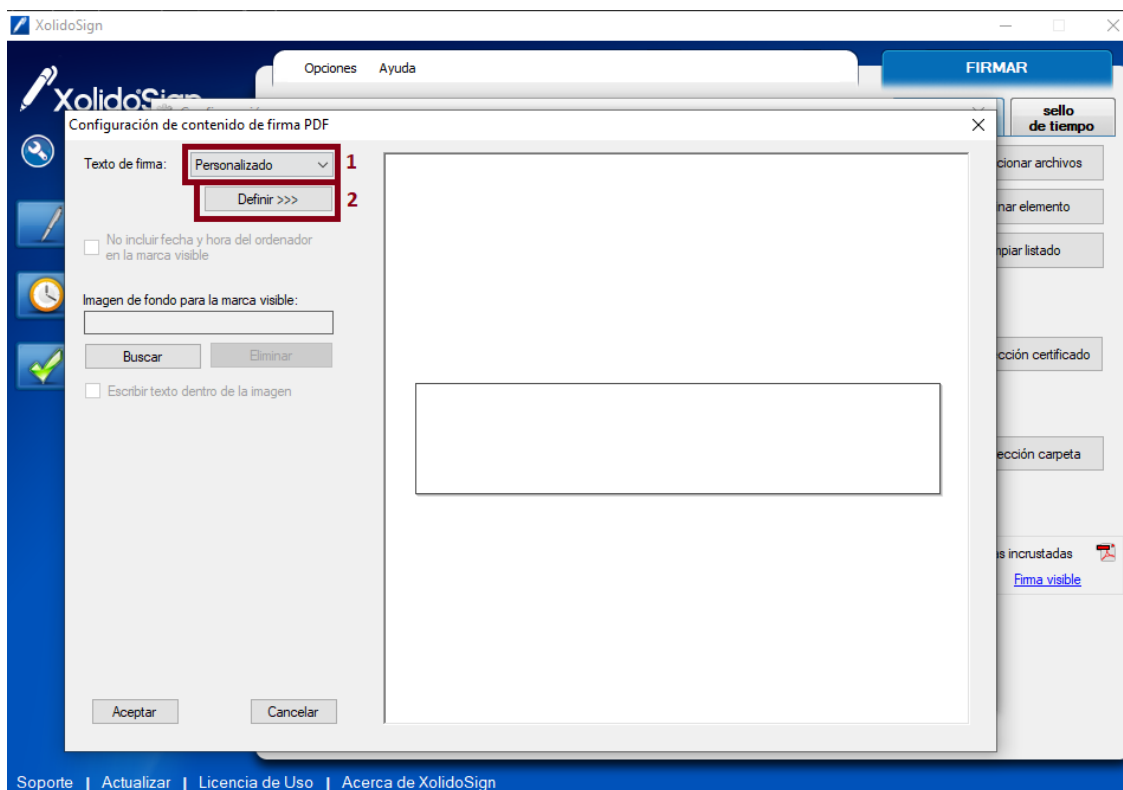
XolidoSign

Opciones Ayuda

FIRMAR

XolidoSign

sello de tiempo

Configuración de contenido de firma PDF

Texto de firma: Personalizado 1

Definir >>> 2

No incluir fecha y hora del ordenador en la marca visible

Imagen de fondo para la marca visible:

Buscar Eliminar

Escribir texto dentro de la imagen

Aceptar Cancelar

cionar archivos

nar elemento

piar listado

cción certificado

ección carpeta

s incrustadas

Firma visible

Soporte | Actualizar | Licencia de Uso | Acerca de XolidoSign